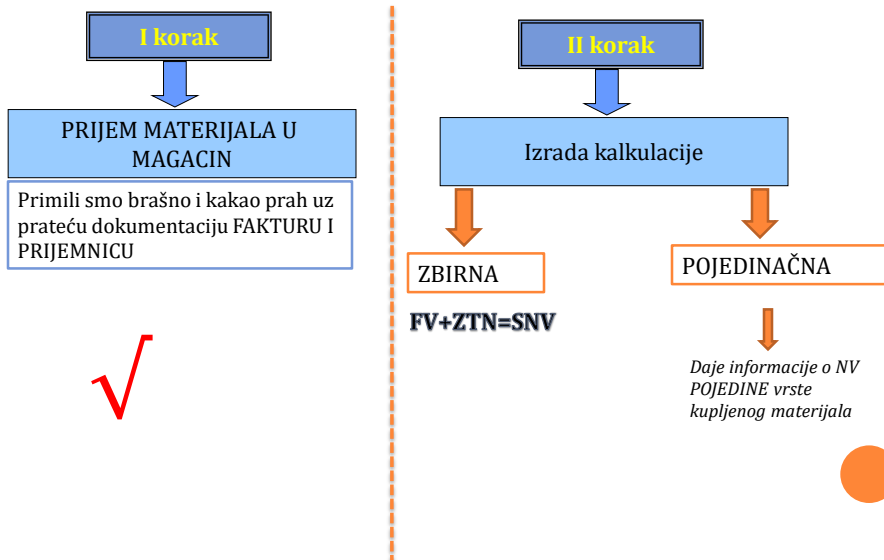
I korak

PRIJEM MATERIJALA U MAGACIN

Primili smo brašno i kakao prah uz prateću dokumentaciju FAKTURU I PRIJEMNICU

$\surd$

II korak

Izrada kalkulacije

ZBIRNA

FV+ZTN=SNV

POJEDINAČNA

Daje informacije o NV POJEDINE vrste kupljenog materijala